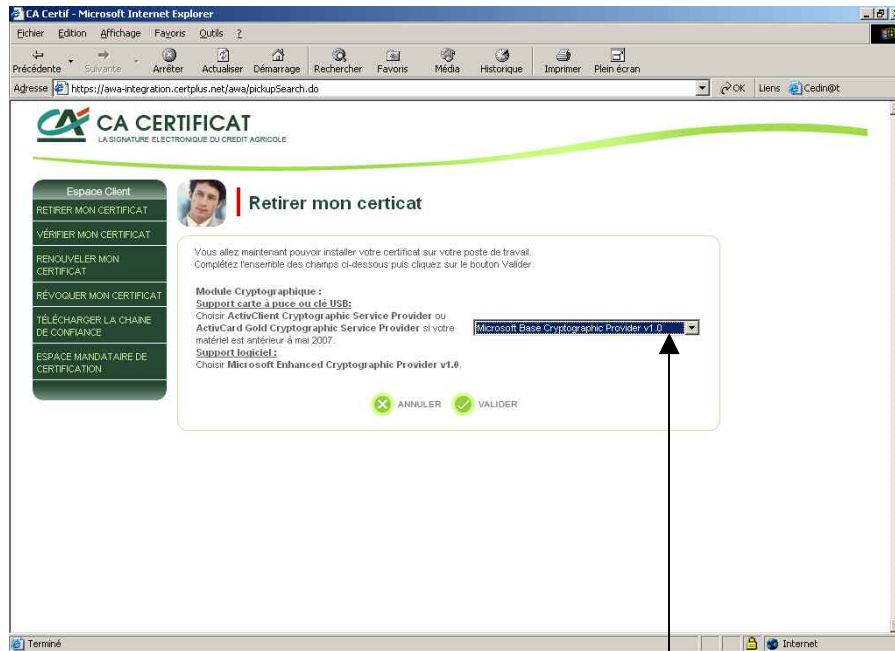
CA Certif - Microsoft Internet Explorer

Fichier Edition Affichage Favoris Outils ?

Précédente Suivante Arrêter Actualiser Démarrage Rechercher Favoris Média Historique Imprimer Plein écran

Adresse https://awa-integration.certplus.net/awa/pickupSearch.do OK Liens Cedin@t

CA CERTIFICAT
LA SIGNATURE ELECTRONIQUE DU CREDIT AGRICOLE

Espace Client
RETIRER MON CERTIFICAT
VÉRIFIER MON CERTIFICAT
RENOUVELER MON CERTIFICAT
RÉVOQUER MON CERTIFICAT
TÉLÉCHARGER LA CHAINE DE CONFIANCE
ESPACE MANDATAIRE DE CERTIFICATION

Retirer mon certicat

Vous allez maintenant pouvoir installer votre certificat sur votre poste de travail.
Complétez l'ensemble des champs ci-dessous puis cliquez sur le bouton Valider.

Module Cryptographique :
Support carte à puce ou clé USB:
Choisir ActivClient Cryptographic Service Provider ou ActivCard Gold Cryptographic Service Provider si votre matériel est antérieur à mai 2007.
Support logiciel :
Choisir Microsoft Enhanced Cryptographic Provider v1.0.

Microsoft Base Cryptographic Provider v1.0

ANNULER VALIDER

Terminé Internet